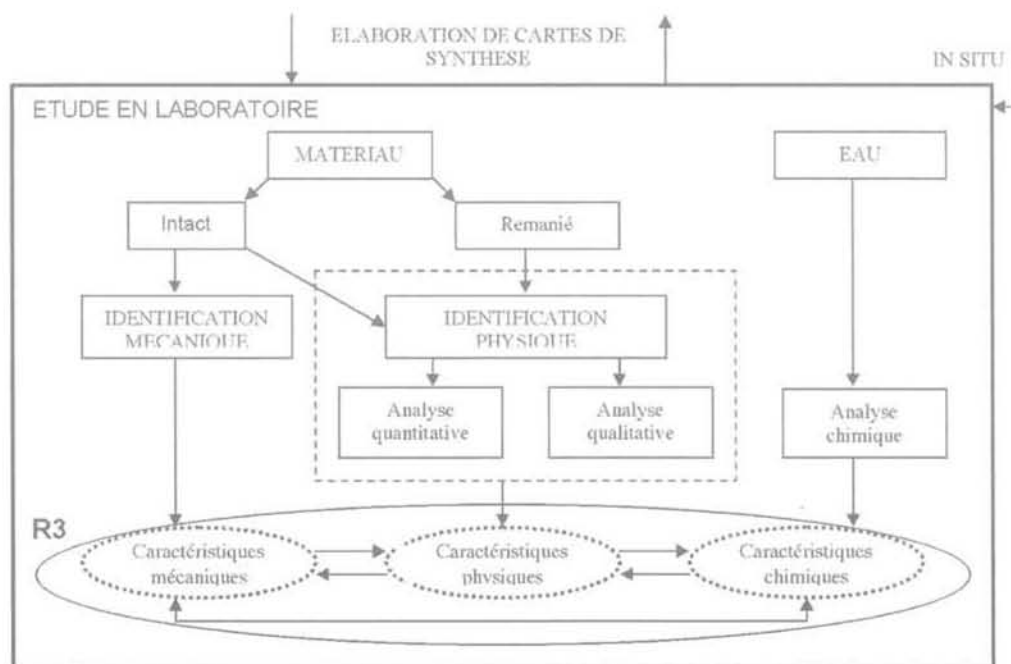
ELABORATION DE CARTES DE SYNTHESE

IN SITU

ETUDE EN LABORATOIRE

MATERIAU

EAU

Intact

Remanié

IDENTIFICATION MECANIQUE

IDENTIFICATION PHYSIQUE

Analyse quantitative

Analyse qualitative

Analyse chimique

R3

Caractéristiques mécaniques

Caractéristiques physiques

Caractéristiques chimiques